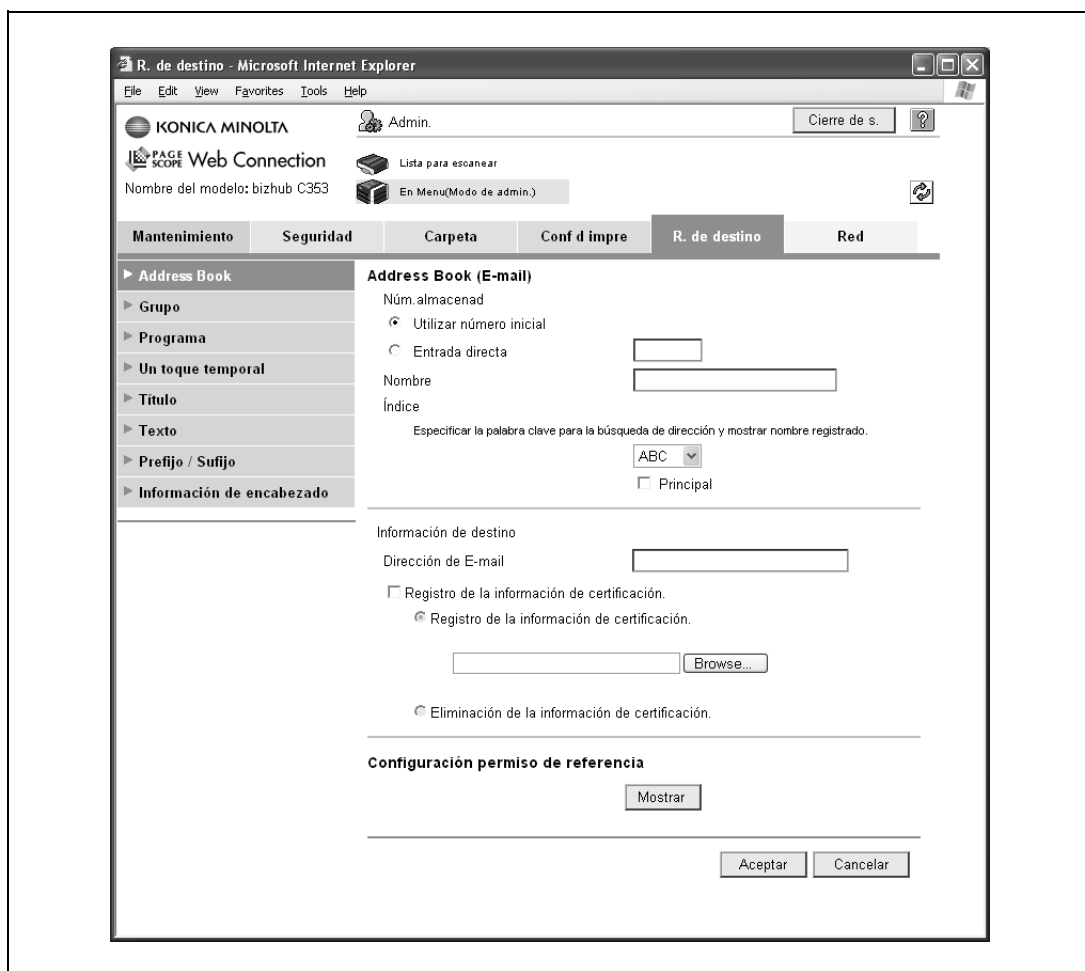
R. de destino - Microsoft Internet Explorer

File Edit View Favorites Tools Help

KONICA MINOLTA

PAGE SCOPE Web Connection

Nombre del modelo: bizhub C353

Admin.

Cierre de s.

Lista para escanear

En Menu(Modo de admin.)

| Mantenimiento | Seguridad | Carpeta | Conf d impre | R. de destino | Red |
|---|---|---|---|---|---|

▶ Address Book
▶ Grupo
▶ Programa
▶ Un toque temporal
▶ Título
▶ Texto
▶ Prefijo / Sufijo
▶ Información de encabezado

Address Book (E-mail)

Núm.almacenad

Utilizar número inicial

Entrada directa

Nombre

Índice

Especificar la palabra clave para la búsqueda de dirección y mostrar nombre registrado.

ABC

Principal

Información de destino

Dirección de E-mail

Registro de la información de certificación.

Registro de la información de certificación.

Browse...

Eliminación de la información de certificación.

Configuración permiso de referencia

Mostrar

Aceptar Cancelar